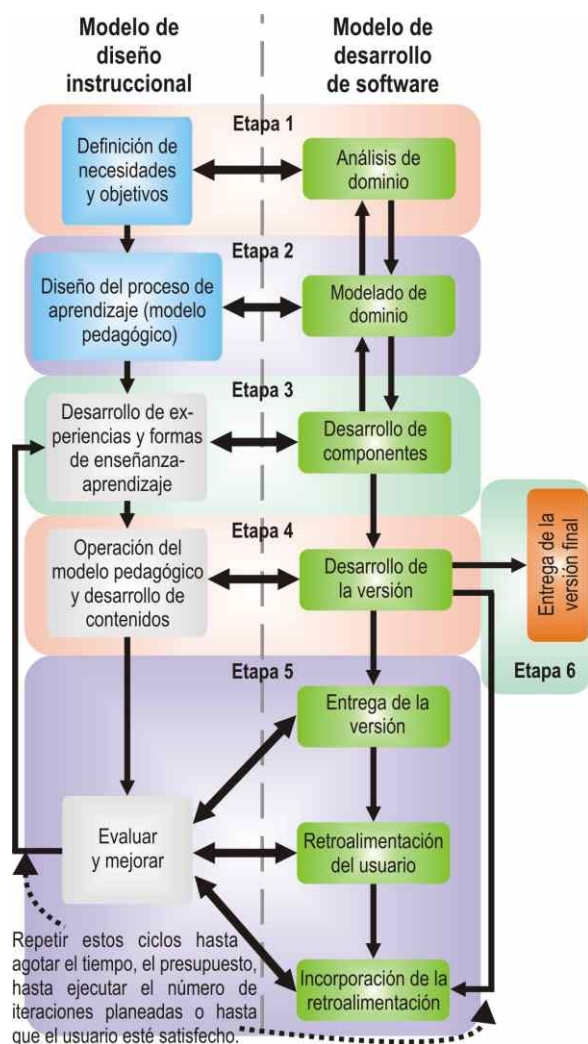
Modelo de diseño instruccional

Modelo de desarrollo de software

Etapa 1

Definición de necesidades y objetivos

Análisis de dominio

Etapa 2

Diseño del proceso de aprendizaje (modelo pedagógico)

Modelado de dominio

Etapa 3

Desarrollo de experiencias y formas de enseñanza-aprendizaje

Desarrollo de componentes

Etapa 4

Operación del modelo pedagógico y desarrollo de contenidos

Desarrollo de la versión

Entrega de la versión final

Etapa 6

Etapa 5

Entrega de la versión

Evaluar y mejorar

Retroalimentación del usuario

Incorporación de la retroalimentación

Repetir estos ciclos hasta agotar el tiempo, el presupuesto, hasta ejecutar el número de iteraciones planeadas o hasta que el usuario esté satisfecho.